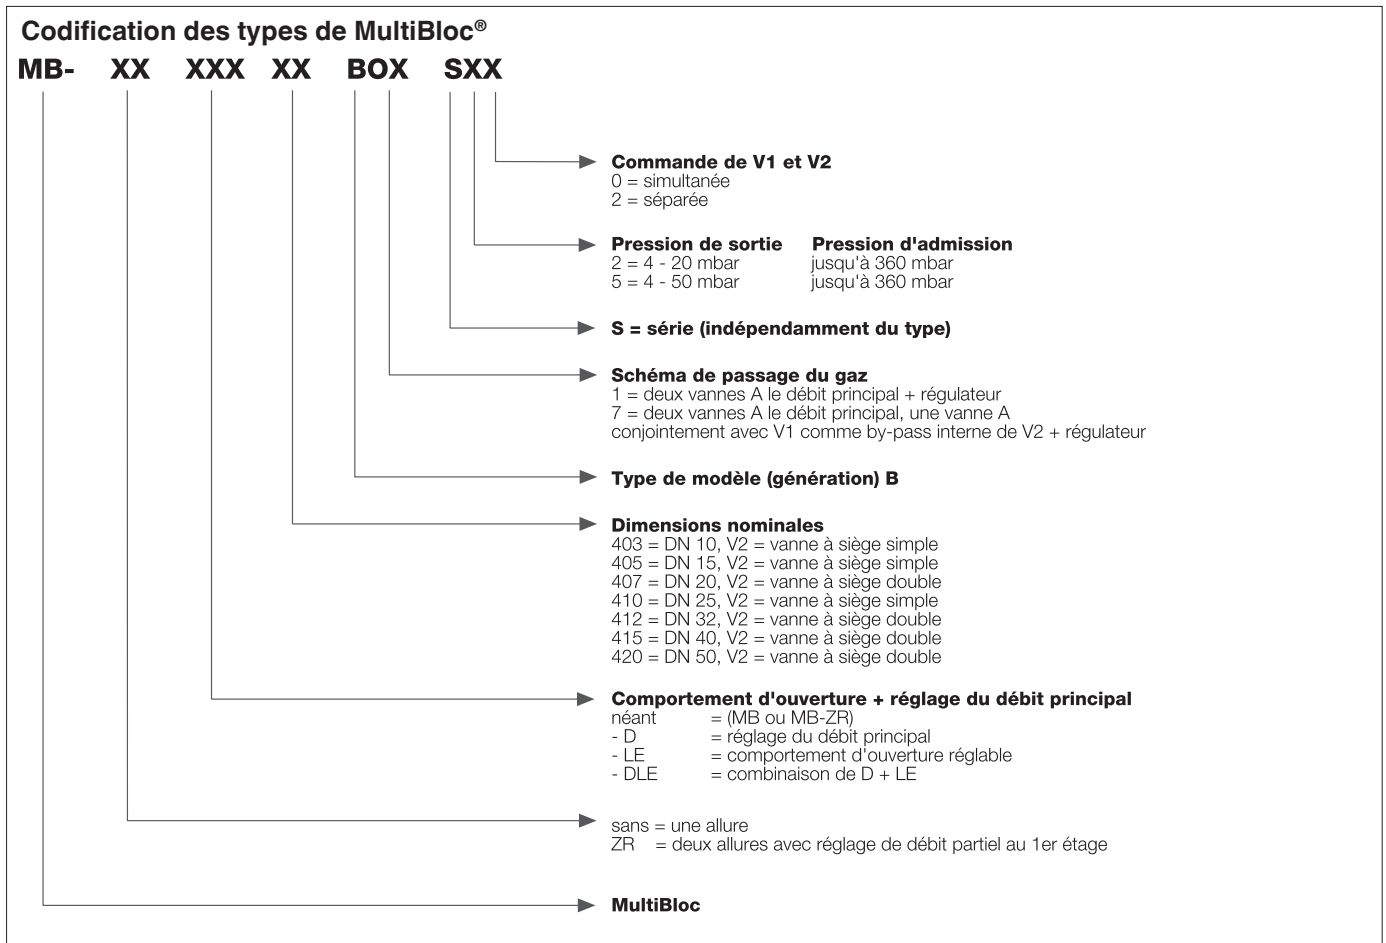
Codification des types de MultiBloc®

MB- XX XXX XX BOX SXX

Commande de V1 et V2
0 = simultanée
2 = séparée

| Pression de sortie | Pression d'admission |
|---|---|
| 2 = 4 - 20 mbar | jusqu'à 360 mbar |
| 5 = 4 - 50 mbar | jusqu'à 360 mbar |

S = série (indépendamment du type)

Schéma de passage du gaz
1 = deux vannes A le débit principal + régulateur
7 = deux vannes A le débit principal, une vanne A conjointement avec V1 comme by-pass interne de V2 + régulateur

Type de modèle (génération) B

Dimensions nominales
403 = DN 10, V2 = vanne à siège simple
405 = DN 15, V2 = vanne à siège simple
407 = DN 20, V2 = vanne à siège double
410 = DN 25, V2 = vanne à siège simple
412 = DN 32, V2 = vanne à siège double
415 = DN 40, V2 = vanne à siège double
420 = DN 50, V2 = vanne à siège double

Comportement d'ouverture + réglage du débit principal
néant = (MB ou MB-ZR)
- D = réglage du débit principal
- LE = comportement d'ouverture réglable
- DLE = combinaison de D + LE

sans = une allure
ZR = deux allures avec réglage de débit partiel au 1er étage

MultiBloc